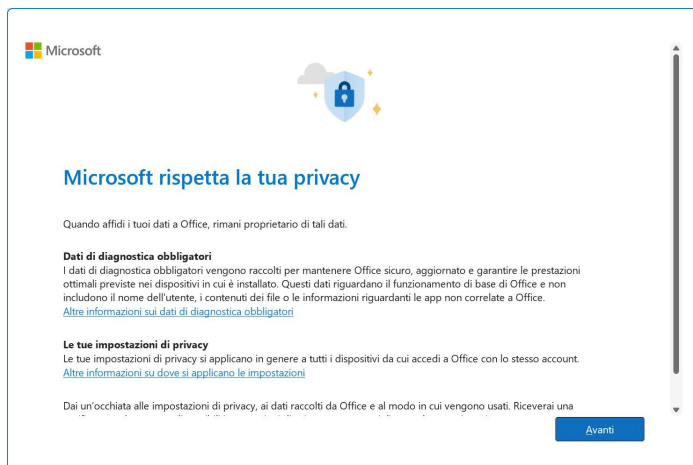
Microsoft

Microsoft rispetta la tua privacy

Quando affidi i tuoi dati a Office, rimani proprietario di tali dati.

Dati di diagnostica obbligatori
I dati di diagnostica obbligatori vengono raccolti per mantenere Office sicuro, aggiornato e garantire le prestazioni ottimali previste nei dispositivi in cui è installato. Questi dati riguardano il funzionamento di base di Office e non includono il nome dell'utente, i contenuti dei file o le informazioni riguardanti le app non correlate a Office.
Altre informazioni sui dati di diagnostica obbligatori

Le tue impostazioni di privacy
Le tue impostazioni di privacy si applicano in genere a tutti i dispositivi da cui accedi a Office con lo stesso account.
Altre informazioni su dove si applicano le impostazioni

Dai un'occhiata alle impostazioni di privacy, ai dati raccolti da Office e al modo in cui vengono usati. Riceverai una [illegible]

Avanti